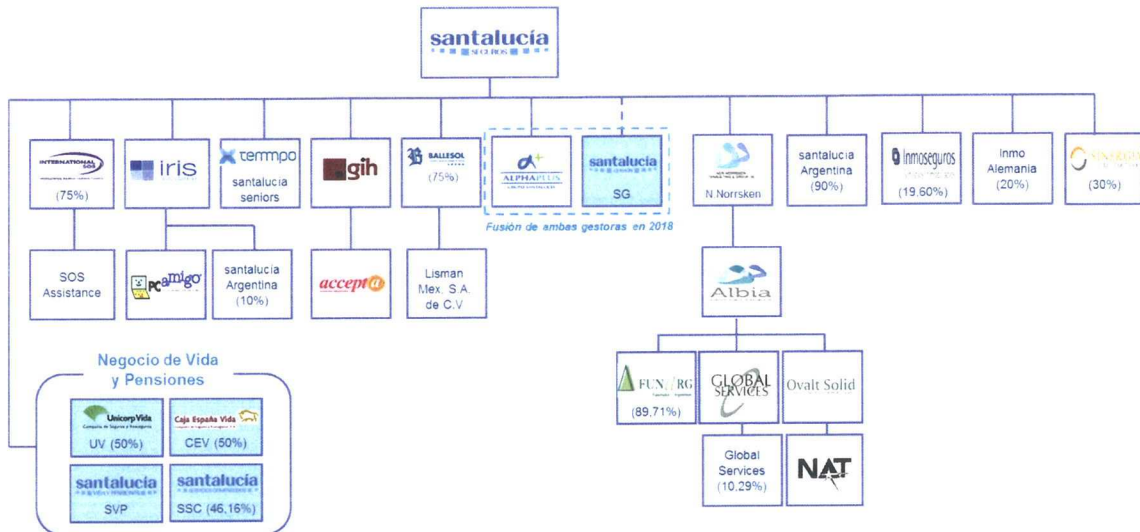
santalucía
SEGUROS

INTERNATIONAL SOS
(75%)

iris

tempo
santalucia seniors

gih

BALLESOL
(75%)

ALPHAPLUS

santalucía
SG

Fusión de ambas gestoras en 2018

N.Norrsken

santalucia Argentina
(90%)

Inmoseguros
(19,60%)

Inmo Alemania
(20%)

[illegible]
(30%)

SOS Assistance

PCamigo

santalucia Argentina
(10%)

accepta

Lisman Mex. S.A de C.V

Albia

FUN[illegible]RG
(89,71%)

GLOBAL SERVICES

Ovalt Solid

Global Services
(10,29%)

NAT

Negocio de Vida y Pensiones

Unicorp Vida
UV (50%)

Caja España Vida
CEV (50%)

santalucía
SVP

santalucía
SSC (46,16%)